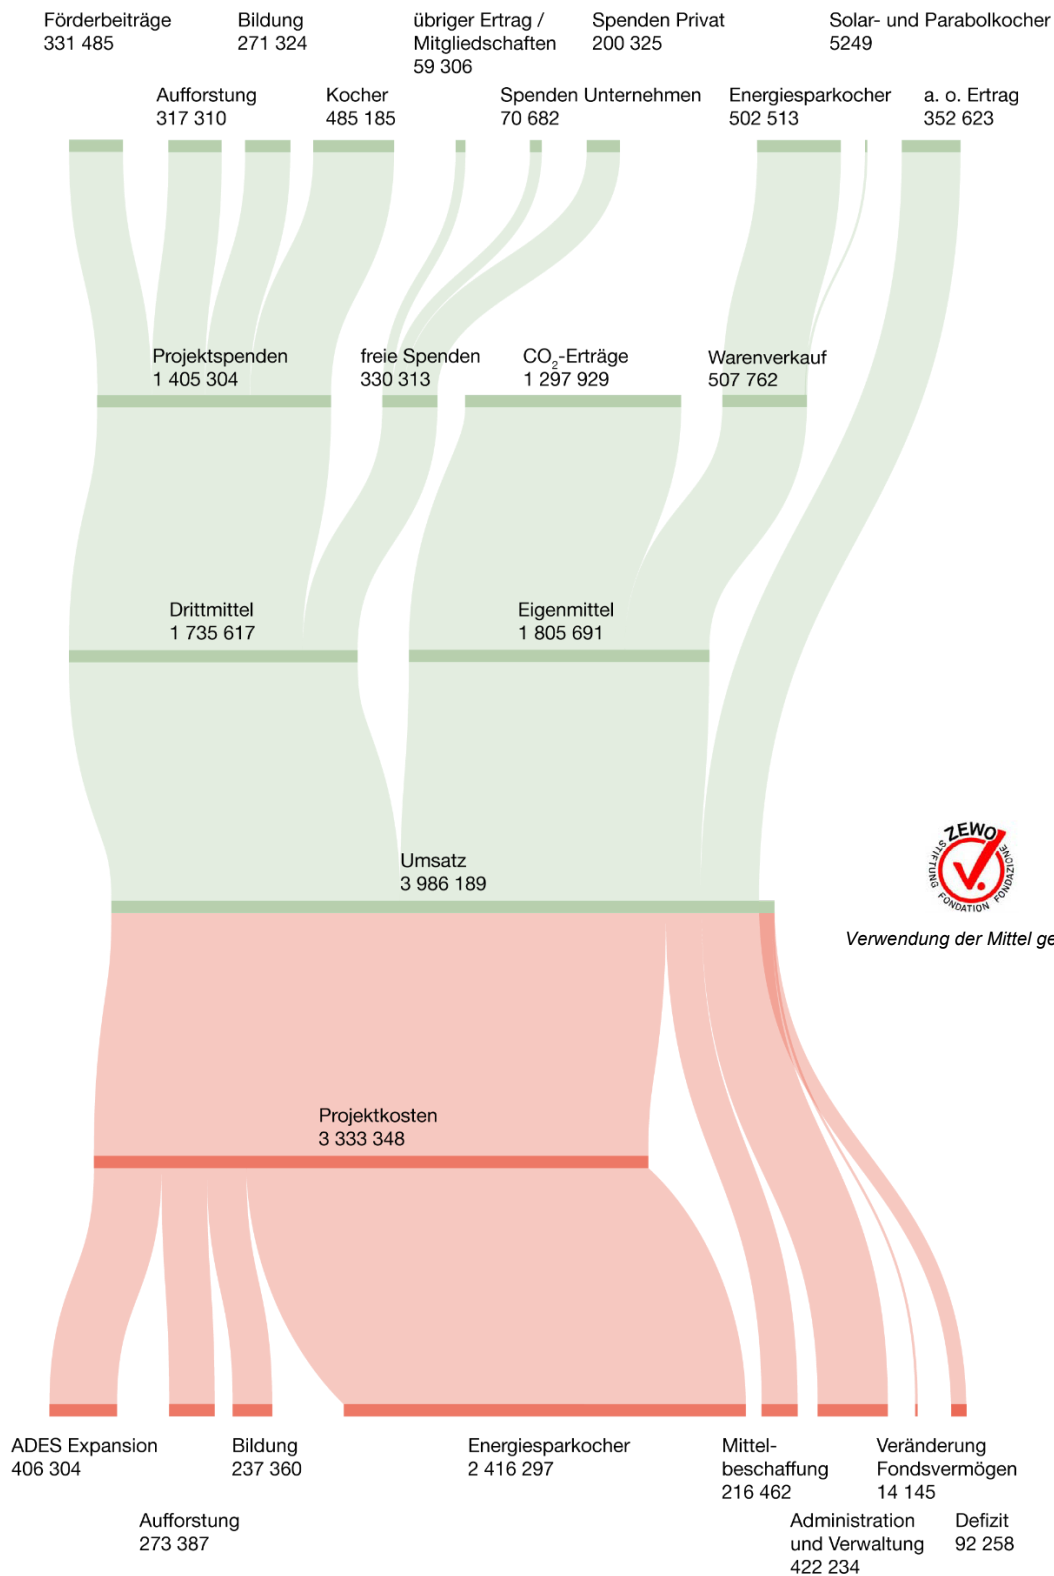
Förderbeiträge
331 485

Bildung
271 324

übriger Ertrag / Mitgliedschaften
59 306

Spenden Privat
200 325

Solar- und Parabolkocher
5249

Aufforstung
317 310

Kocher
485 185

Spenden Unternehmen
70 682

Energiesparkocher
502 513

a. o. Ertrag
352 623

Projektspenden
1 405 304

freie Spenden
330 313

$CO_2$-Erträge
1 297 929

Warenverkauf
507 762

Drittmittel
1 735 617

Eigenmittel
1 805 691

Umsatz
3 986 189

ZEWO STIFTUNG FONDATION FONDAZIONE

Verwendung der Mittel ge

Projektkosten
3 333 348

ADES Expansion
406 304

Bildung
237 360

Energiesparkocher
2 416 297

Mittelbeschaffung
216 462

Veränderung Fondsvermögen
14 145

Aufforstung
273 387

Administration und Verwaltung
422 234

Defizit
92 258